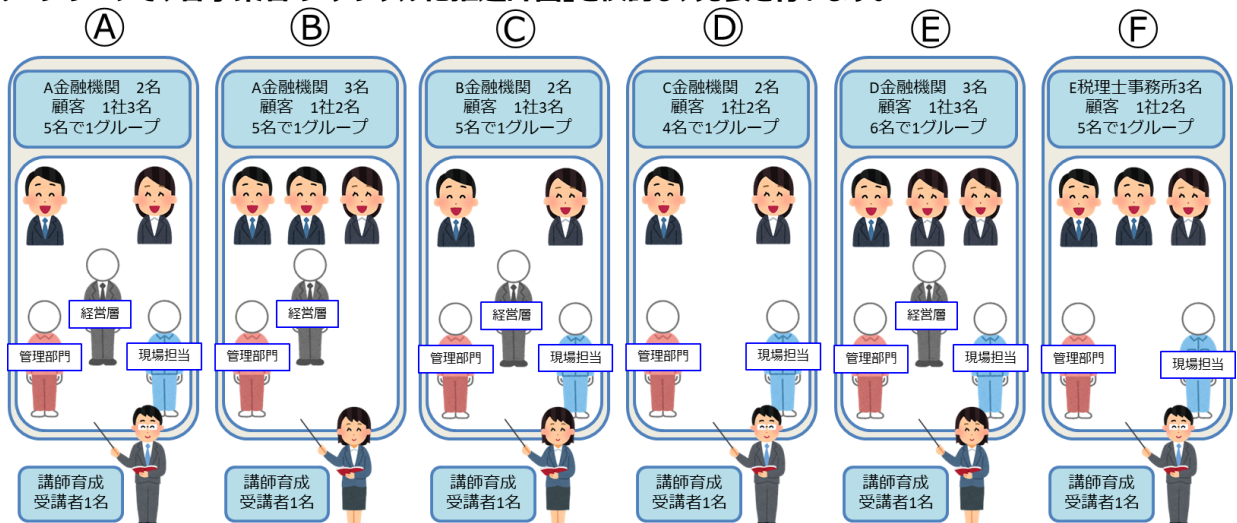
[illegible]

Ⓐ
A金融機関　2名
顧客　1社3名
5名で1グループ
経営層
管理部門
現場担当
講師育成
受講者1名

Ⓑ
A金融機関　3名
顧客　1社2名
5名で1グループ
経営層
管理部門
講師育成
受講者1名

Ⓒ
B金融機関　2名
顧客　1社3名
5名で1グループ
経営層
管理部門
現場担当
講師育成
受講者1名

Ⓓ
C金融機関　2名
顧客　1社2名
4名で1グループ
管理部門
現場担当
講師育成
受講者1名

Ⓔ
D金融機関　3名
顧客　1社3名
6名で1グループ
経営層
管理部門
現場担当
講師育成
受講者1名

Ⓕ
E税理士事務所3名
顧客　1社2名
5名で1グループ
管理部門
現場担当
講師育成
受講者1名